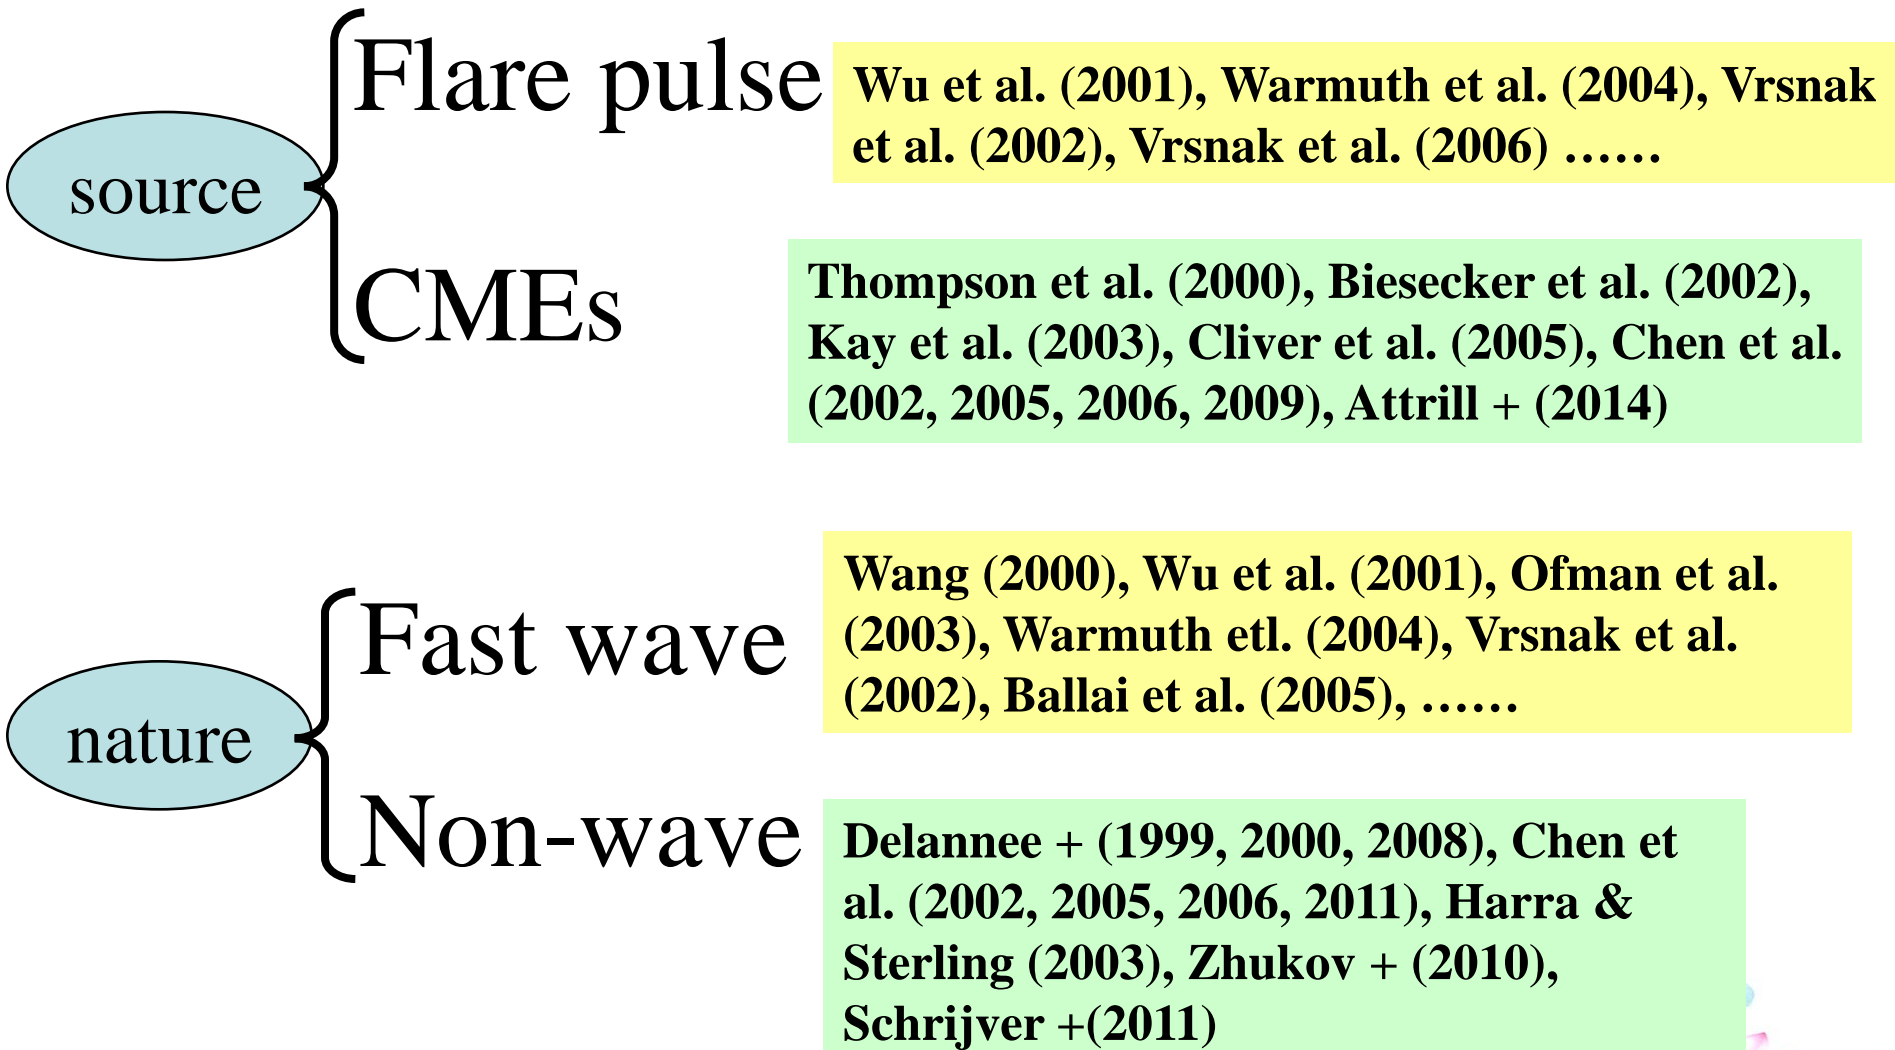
source

Flare pulse

Wu et al. (2001), Warmuth et al. (2004), Vrsnak et al. (2002), Vrsnak et al. (2006) ……

CMEs

Thompson et al. (2000), Biesecker et al. (2002), Kay et al. (2003), Cliver et al. (2005), Chen et al. (2002, 2005, 2006, 2009), Attrill + (2014)

nature

Fast wave

Wang (2000), Wu et al. (2001), Ofman et al. (2003), Warmuth etl. (2004), Vrsnak et al. (2002), Ballai et al. (2005), ……

Non-wave

Delannee + (1999, 2000, 2008), Chen et al. (2002, 2005, 2006, 2011), Harra & Sterling (2003), Zhukov + (2010), Schrijver +(2011)